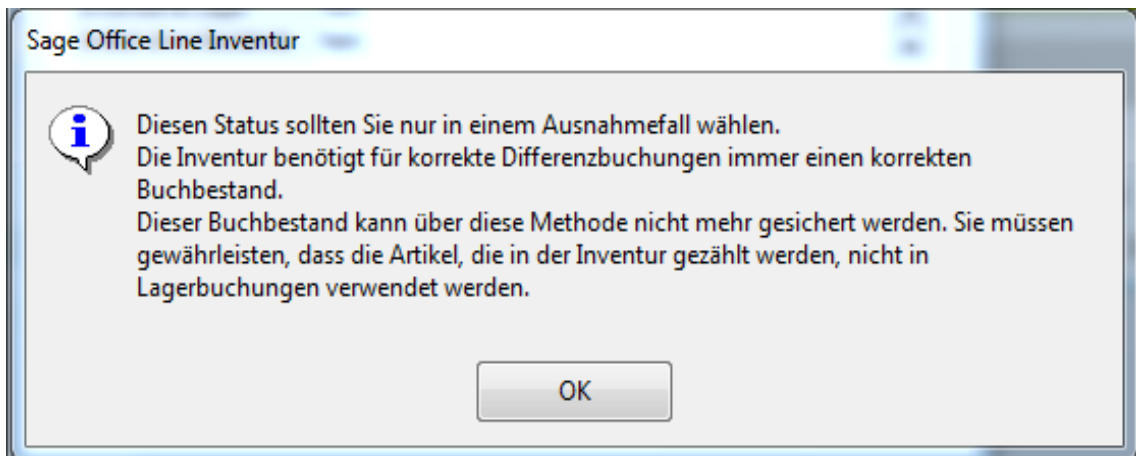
Sage Office Line Inventur

Diesen Status sollten Sie nur in einem Ausnahmefall wählen.
Die Inventur benötigt für korrekte Differenzbuchungen immer einen korrekten Buchbestand.
Dieser Buchbestand kann über diese Methode nicht mehr gesichert werden. Sie müssen gewährleisten, dass die Artikel, die in der Inventur gezählt werden, nicht in Lagerbuchungen verwendet werden.

OK